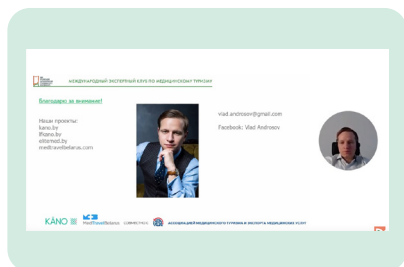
МЕЖДУНАРОДНЫЙ ЭКСПЕРТНЫЙ КЛУБ ПО МЕДИЦИНСКОМУ ТУРИЗМУ

Благодарю за внимание!

Наши проекты:
kano.by
lifeano.by
eltemed.by
medtravelbelarus.com

vlad.androsov@gmail.com

Facebook: Vlad Androsov

KANO

MedTravelBelarus

АССОЦИАЦИЯ МЕДИЦИНСКОГО ТУРИЗМА И ЭКСПОРТА МЕДИЦИНСКИХ УСЛУГ